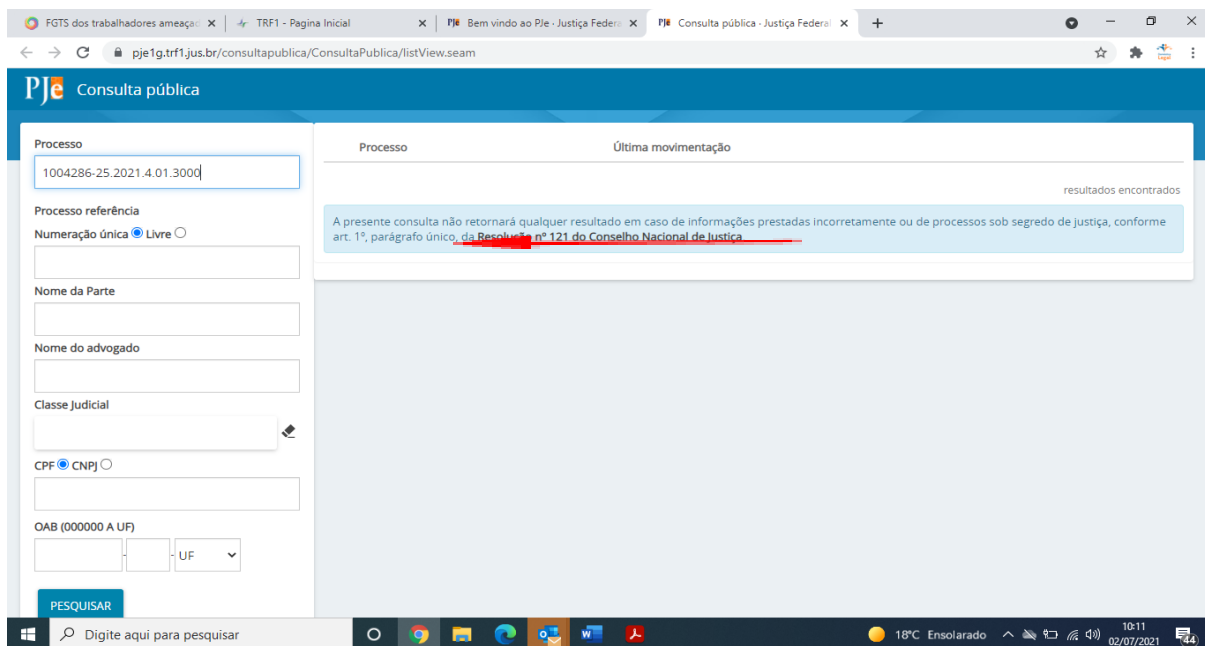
FGTS dos trabalhadores ameaça ×
TRF1 - Pagina Inicial ×
PJe Bem vindo ao PJe - Justiça Federa ×
PJe Consulta pública - Justiça Federal ×
+

pje1g.trf1.jus.br/consultapublica/ConsultaPublica/listView.seam

PJe Consulta pública

Processo
1004286-25.2021.4.01.3000

Processo referência
Numeração única Livre

Nome da Parte

Nome do advogado

Classe Judicial

CPF CNPJ

OAB (000000 A UF)
- UF

PESQUISAR

Processo Última movimentação

resultados encontrados

A presente consulta não retornará qualquer resultado em caso de informações prestadas incorretamente ou de processos sob segredo de justiça, conforme art. 1º, parágrafo único, da Resolução nº 121 do Conselho Nacional de Justiça.

Digite aqui para pesquisar
18°C Ensolarado
10:11
02/07/2021
44